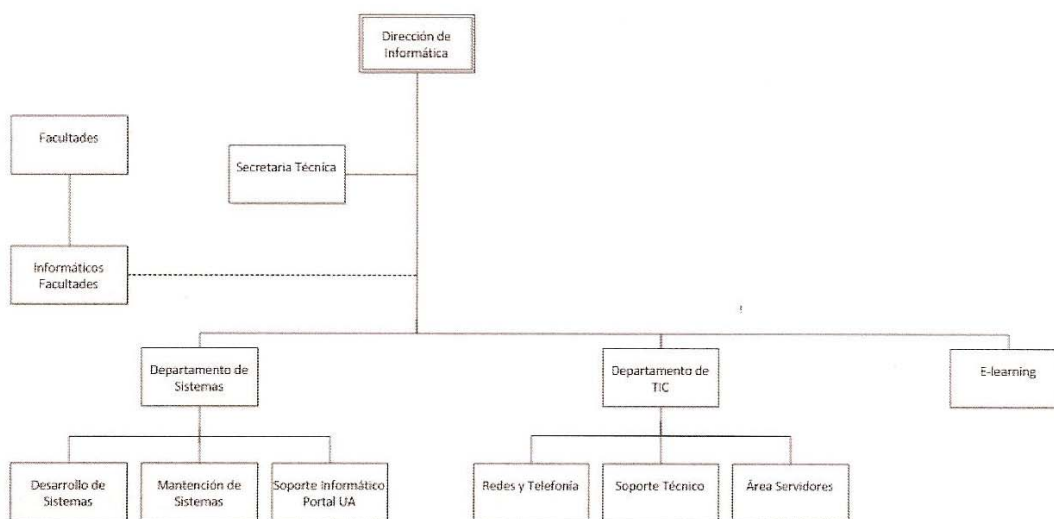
Dirección de Informática

Facultades

Secretaria Técnica

Informáticos Facultades

Departamento de Sistemas

Departamento de TIC

E-learning

Desarrollo de Sistemas

Mantención de Sistemas

Soporte Informático Portal UA

Redes y Telefonia

Soporte Técnico

Área Servidores